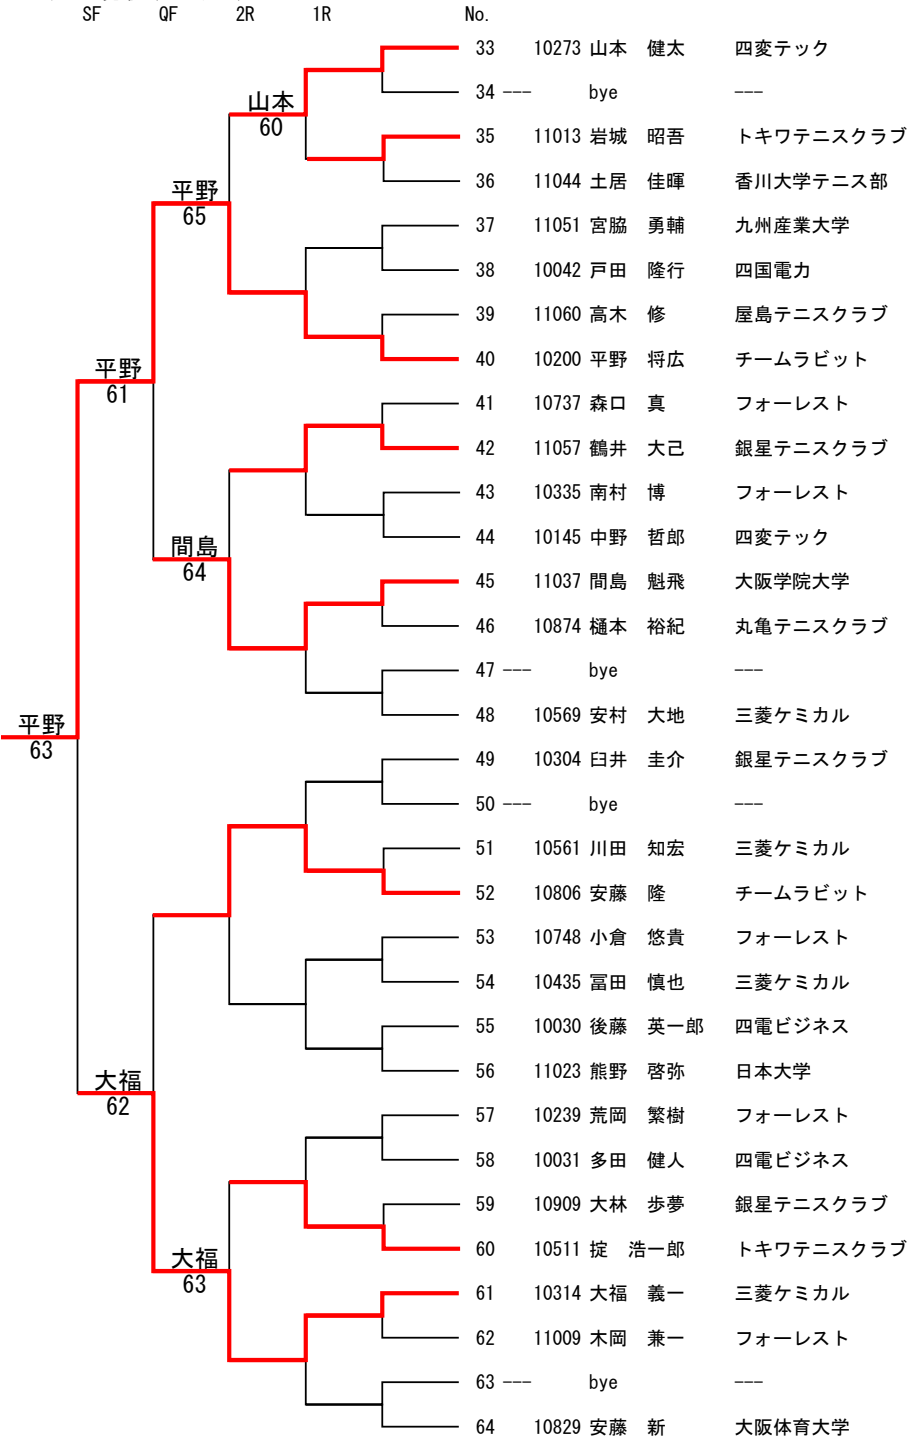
SF QF 2R 1R No.

| No. | ID | Name | Club |
|---|---|---|---|
| 33 | 10273 | 山本　健太 | 四変テック |
| 34 | --- | bye | --- |
| 35 | 11013 | 岩城　昭吾 | トキワテニスクラブ |
| 36 | 11044 | 土居　佳暉 | 香川大学テニス部 |
| 37 | 11051 | 宮脇　勇輔 | 九州産業大学 |
| 38 | 10042 | 戸田　隆行 | 四国電力 |
| 39 | 11060 | 高木　修 | 屋島テニスクラブ |
| 40 | 10200 | 平野　将広 | チームラビット |
| 41 | 10737 | 森口　真 | フォーレスト |
| 42 | 11057 | 鶴井　大己 | 銀星テニスクラブ |
| 43 | 10335 | 南村　博 | フォーレスト |
| 44 | 10145 | 中野　哲郎 | 四変テック |
| 45 | 11037 | 間島　魁飛 | 大阪学院大学 |
| 46 | 10874 | 樋本　裕紀 | 丸亀テニスクラブ |
| 47 | --- | bye | --- |
| 48 | 10569 | 安村　大地 | 三菱ケミカル |
| 49 | 10304 | 臼井　圭介 | 銀星テニスクラブ |
| 50 | --- | bye | --- |
| 51 | 10561 | 川田　知宏 | 三菱ケミカル |
| 52 | 10806 | 安藤　隆 | チームラビット |
| 53 | 10748 | 小倉　悠貴 | フォーレスト |
| 54 | 10435 | 冨田　慎也 | 三菱ケミカル |
| 55 | 10030 | 後藤　英一郎 | 四電ビジネス |
| 56 | 11023 | 熊野　啓弥 | 日本大学 |
| 57 | 10239 | 荒岡　繁樹 | フォーレスト |
| 58 | 10031 | 多田　健人 | 四電ビジネス |
| 59 | 10909 | 大林　歩夢 | 銀星テニスクラブ |
| 60 | 10511 | 掟　浩一郎 | トキワテニスクラブ |
| 61 | 10314 | 大福　義一 | 三菱ケミカル |
| 62 | 11009 | 木岡　兼一 | フォーレスト |
| 63 | --- | bye | --- |
| 64 | 10829 | 安藤　新 | 大阪体育大学 |

山本 60
平野 65
平野 61
間島 64
平野 63
大福 62
大福 63